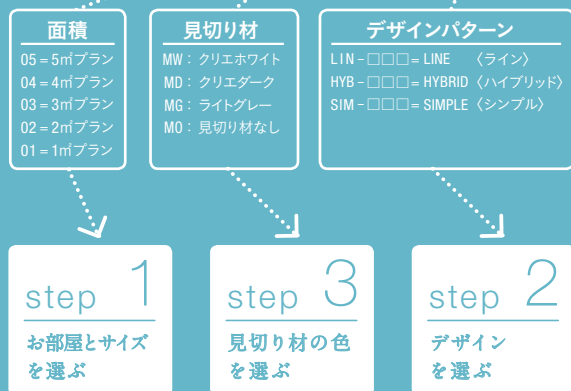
面積
05＝5㎡プラン
04＝4㎡プラン
03＝3㎡プラン
02＝2㎡プラン
01＝1㎡プラン

見切り材
MW：クリエホワイト
MD：クリエダーク
MG：ライトグレー
MO：見切り材なし

デザインパターン
LIN－□□□＝LINE 〈ライン〉
HYB－□□□＝HYBRID〈ハイブリッド〉
SIM－□□□＝SIMPLE〈シンプル〉

step 1
お部屋とサイズを選ぶ

step 3
見切り材の色を選ぶ

step 2
デザインを選ぶ